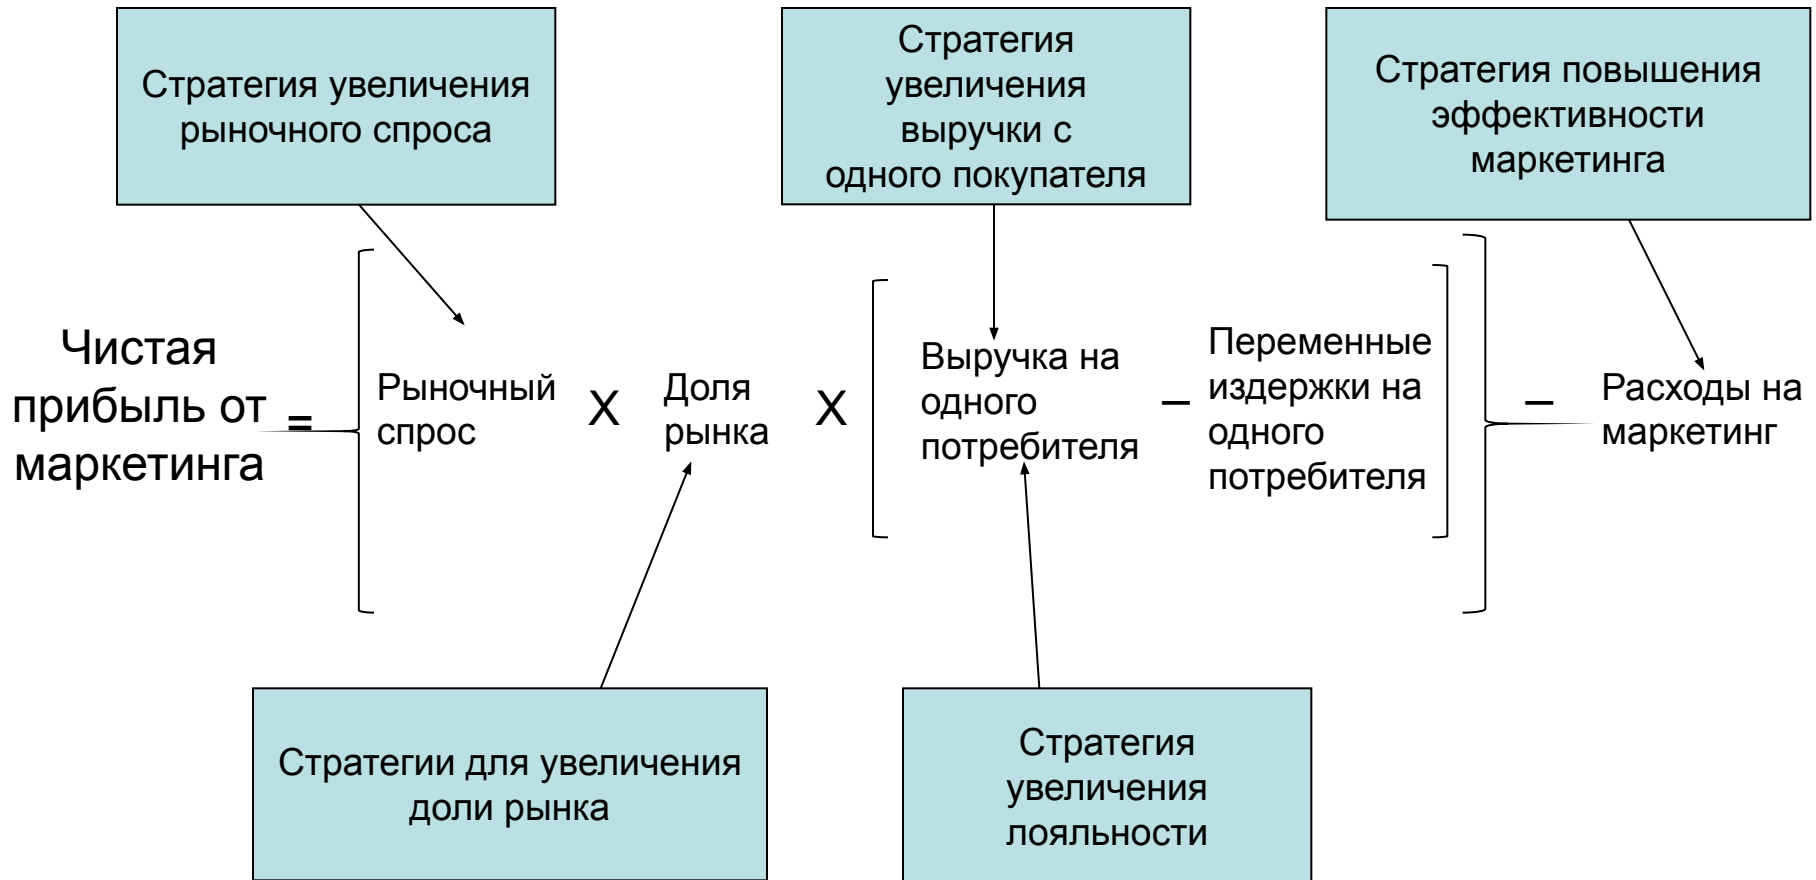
Стратегия увеличения рыночного спроса

Стратегия увеличения выручки с одного покупателя

Стратегия повышения эффективности маркетинга

Чистая прибыль от маркетинга = Рыночный спрос X Доля рынка X Выручка на одного потребителя – Переменные издержки на одного потребителя – Расходы на маркетинг

Стратегии для увеличения доли рынка

Стратегия увеличения лояльности